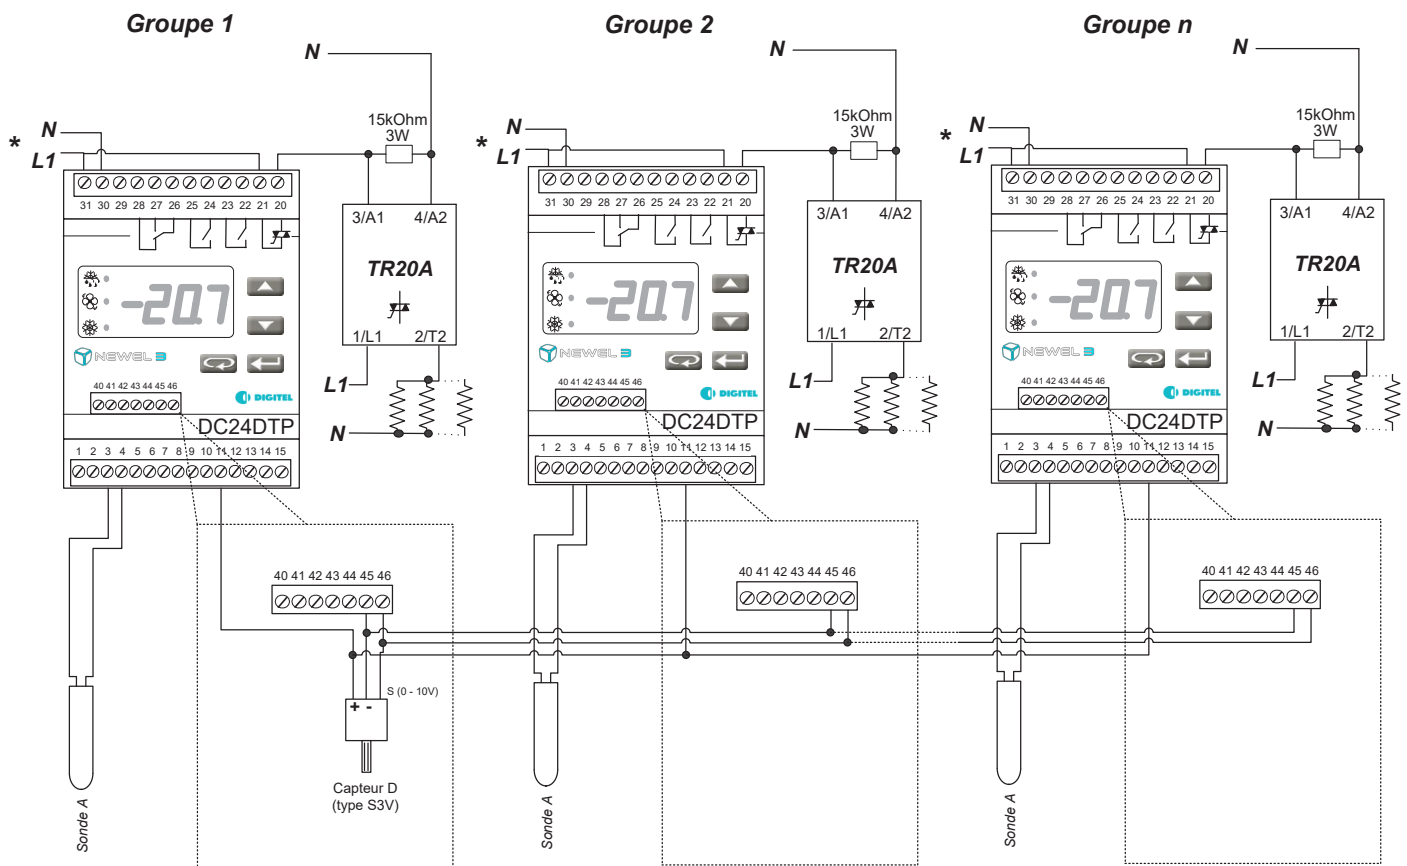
Groupe 1

Groupe 2

Groupe n

N

N

N

15kOhm 3W

15kOhm 3W

15kOhm 3W

* N L1

* N L1

* N L1

31 30 29 28 27 26 25 24 23 22 21 20

3/A1 4/A2

TR20A

1/L1 2/T2

-20.7

NEWEL 3

DIGITEL

40 41 42 43 44 45 46

DC24DTP

1 2 3 4 5 6 7 8 9 10 11 12 13 14 15

L1

N

31 30 29 28 27 26 25 24 23 22 21 20

3/A1 4/A2

TR20A

1/L1 2/T2

-20.7

NEWEL 3

DIGITEL

40 41 42 43 44 45 46

DC24DTP

1 2 3 4 5 6 7 8 9 10 11 12 13 14 15

L1

N

31 30 29 28 27 26 25 24 23 22 21 20

3/A1 4/A2

TR20A

1/L1 2/T2

-20.7

NEWEL 3

DIGITEL

40 41 42 43 44 45 46

DC24DTP

1 2 3 4 5 6 7 8 9 10 11 12 13 14 15

L1

N

40 41 42 43 44 45 46

40 41 42 43 44 45 46

40 41 42 43 44 45 46

S (0 - 10V)

+ -

Capteur D (type S3V)

Sonde A

Sonde A

Sonde A